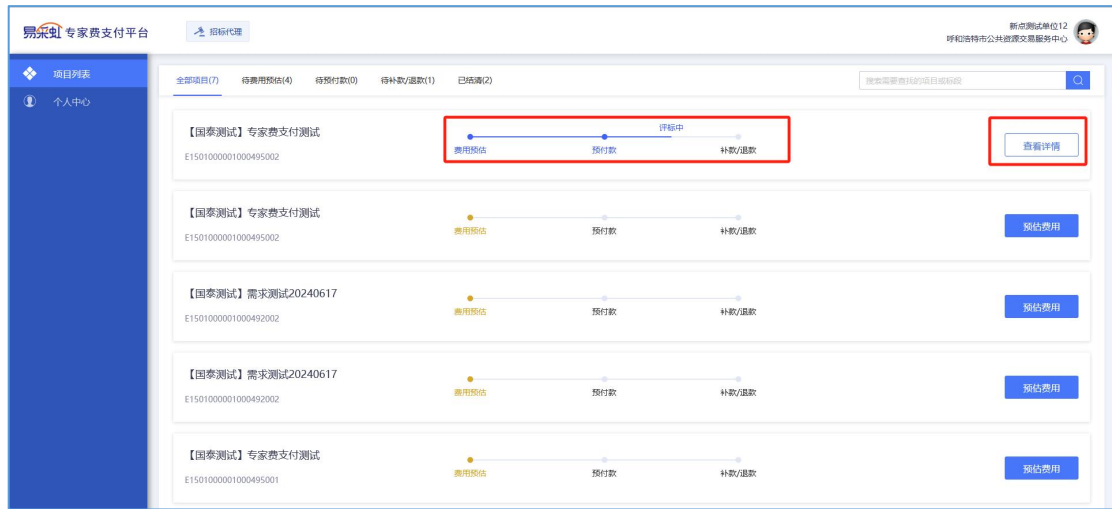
易采虹 专家费支付平台

招标代理

新点测试单位12
呼和浩特市公共资源交易服务中心

项目列表
个人中心

全部项目(7) 待费用预估(4) 待预付款(0) 待补款/退款(1) 已结清(2)

搜索需要查找的项目或标段

【国泰测试】专家费支付测试
E1501000001000495002
评标中
费用预估 预付款 补款/退款
查看详情

【国泰测试】专家费支付测试
E1501000001000495002
费用预估 预付款 补款/退款
预估费用

【国泰测试】需求测试20240617
E1501000001000492002
费用预估 预付款 补款/退款
预估费用

【国泰测试】需求测试20240617
E1501000001000492002
费用预估 预付款 补款/退款
预估费用

【国泰测试】专家费支付测试
E1501000001000495001
费用预估 预付款 补款/退款
预估费用